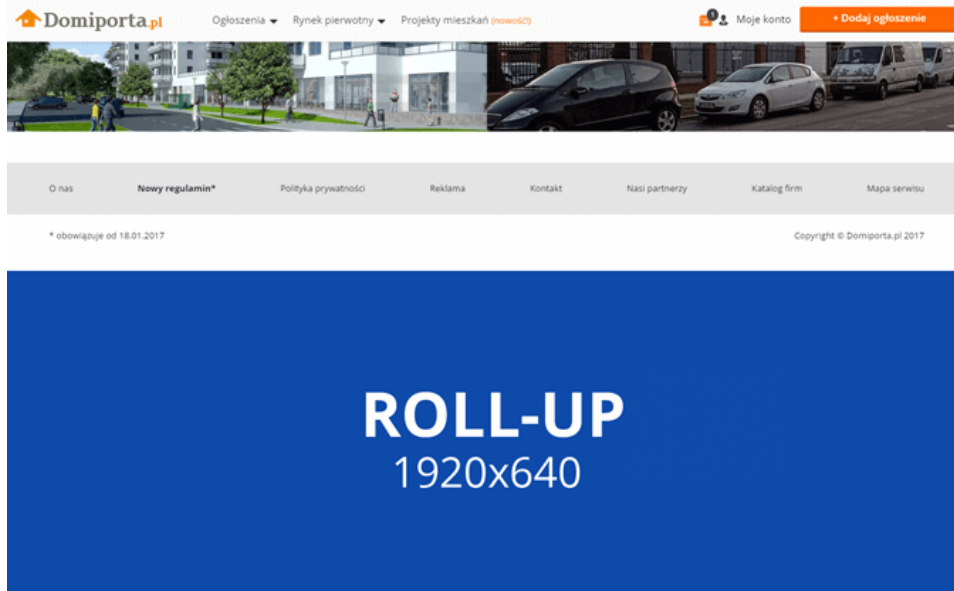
Domiporta.pl

Ogłoszenia Rynek pierwotny Projekty mieszkań (nowość!)

0 Moje konto + Dodaj ogłoszenie

O nas Nowy regulamin* Polityka prywatności Reklama Kontakt Nasi partnerzy Katalog firm Mapa serwisu

* obowiązuje od 18.01.2017

Copyright © Domiporta.pl 2017

ROLL-UP
1920x640